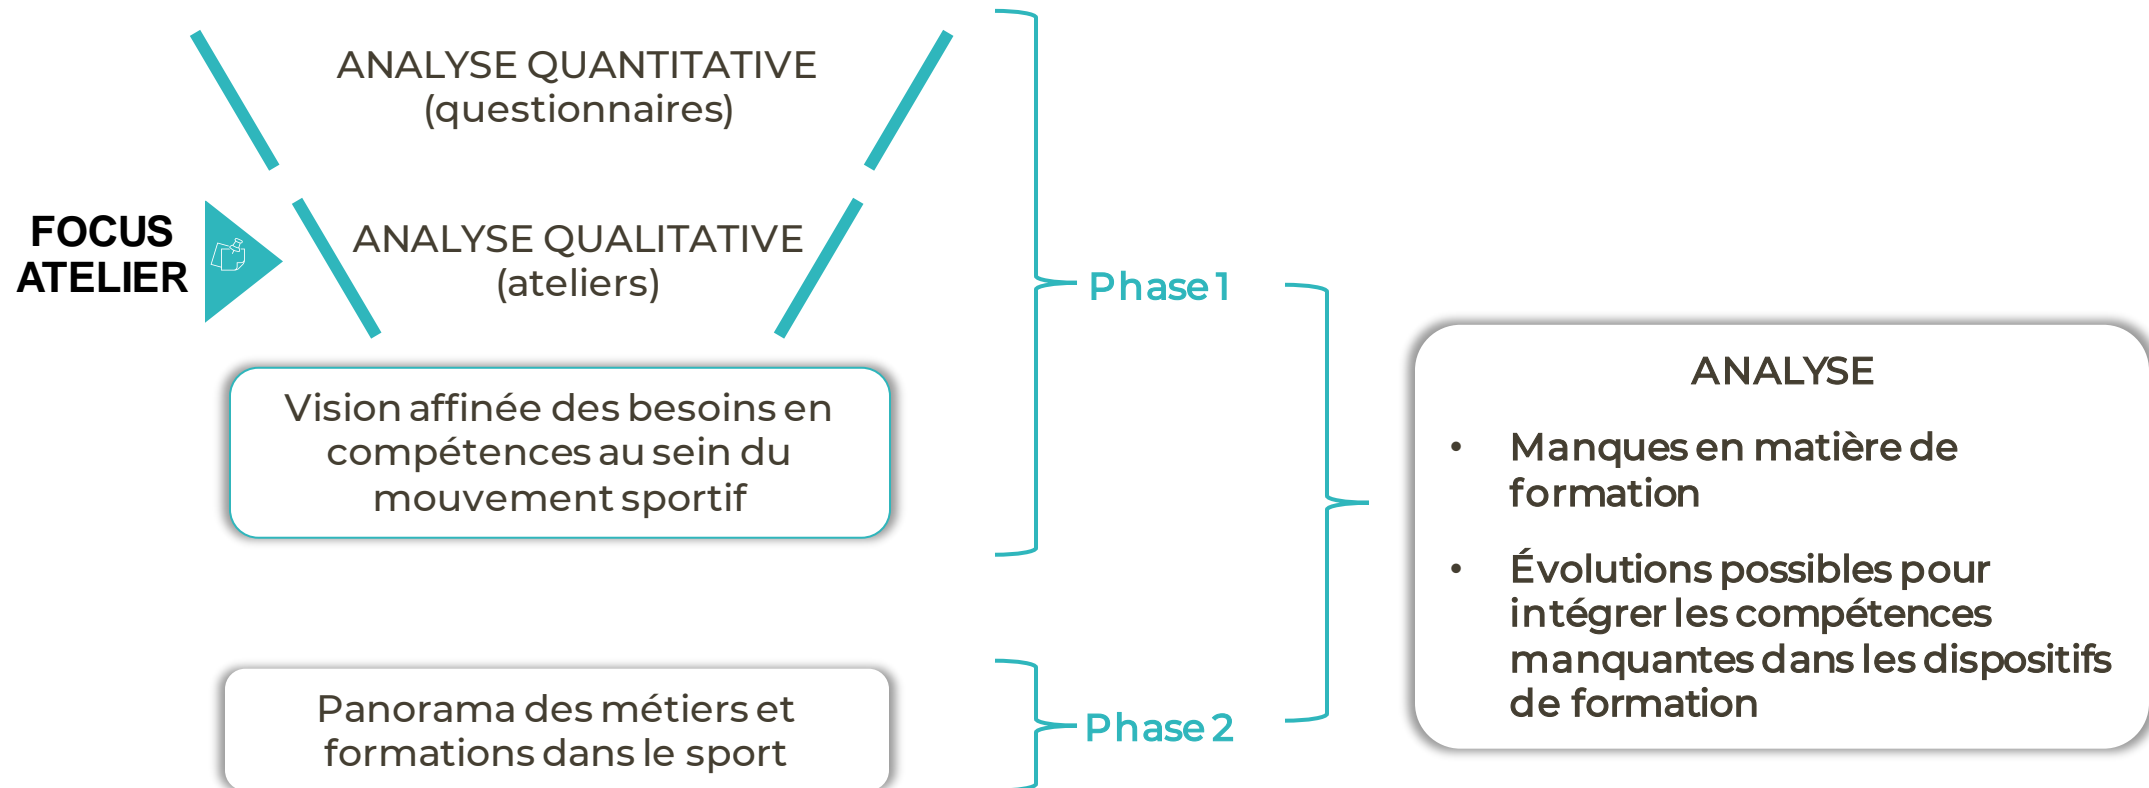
ANALYSE QUANTITATIVE
(questionnaires)

FOCUS
ATELIER

ANALYSE QUALITATIVE
(ateliers)

Vision affinée des besoins en compétences au sein du mouvement sportif

Phase 1

Panorama des métiers et formations dans le sport

Phase 2

ANALYSE

• Manques en matière de formation

• Évolutions possibles pour intégrer les compétences manquantes dans les dispositifs de formation